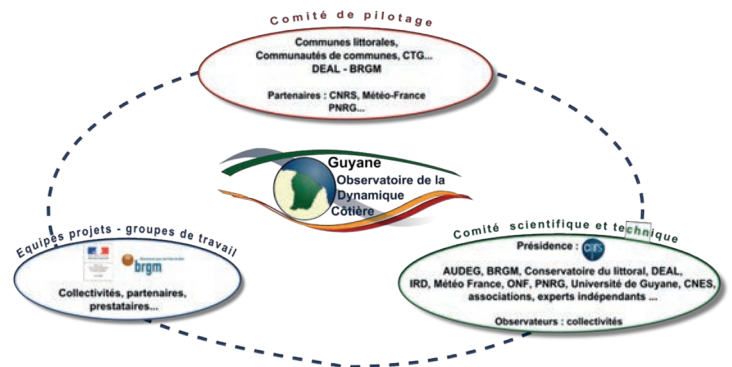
Comité de pilotage

Communes littorales, Communautés de communes, CTG...
DEAL - BRGM

Partenaires : CNRS, Météo-France
PNRG...

Guyane
Observatoire de la Dynamique Côtière

Equipes projets - groupes de travail

brgm

Collectivités, partenaires, prestataires...

Comité scientifique et technique

Présidence : cnrs

AUDEG, BRGM, Conservatoire du littoral, DEAL, IRD, Météo France, ONF, PNRG, Université de Guyane, CNES, associations, experts indépendants ...

Observateurs : collectivités